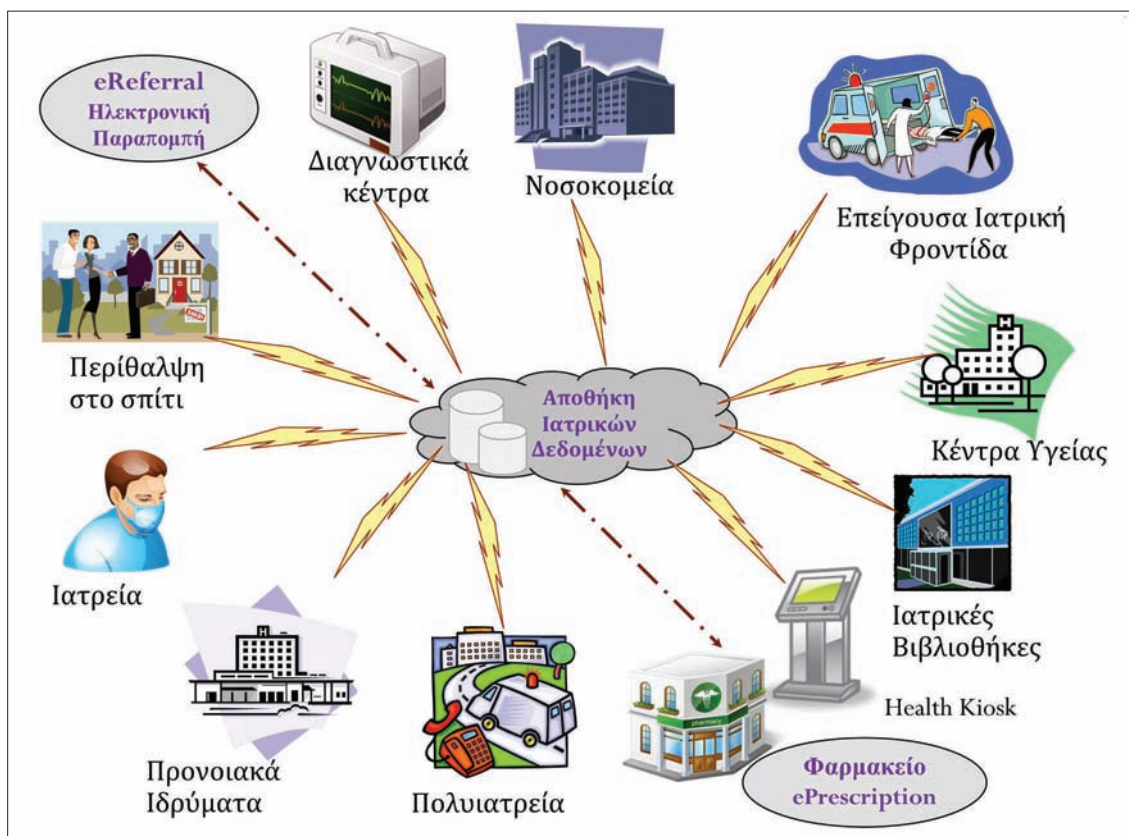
eReferral
Ηλεκτρονική
Παραπομπή

Διαγνωστικά
κέντρα

Νοσοκομεία

Επείγουσα Ιατρική
Φροντίδα

Περίθαλψη
στο σπίτι

Αποθήκη
Ιατρικών
Δεδομένων

Κέντρα Υγείας

Ιατρεία

Ιατρικές
Βιβλιοθήκες

Health Kiosk

Προνοιακά
Ιδρύματα

Πολυιατρεία

Φαρμακείο
ePrescription